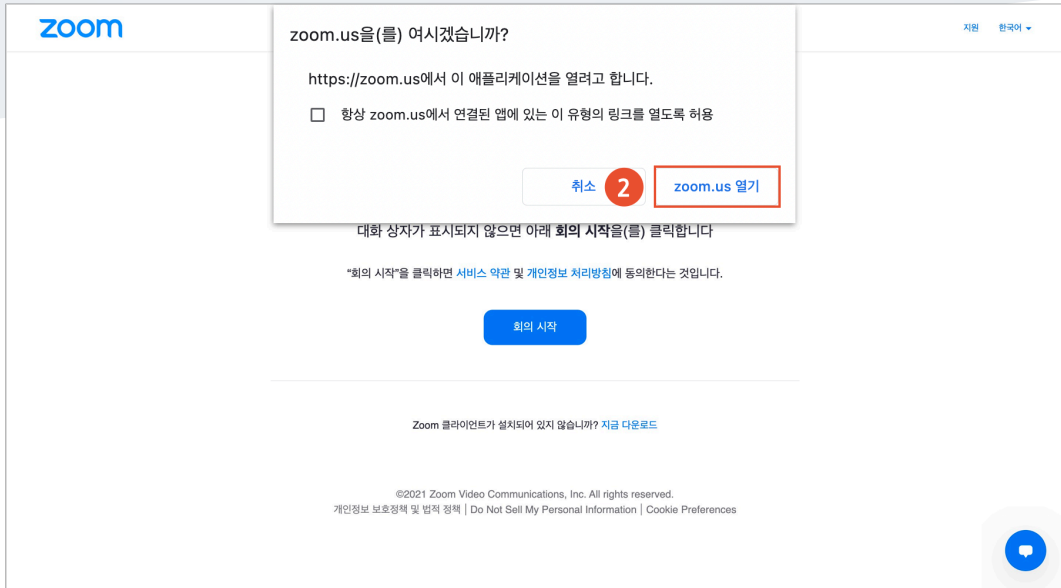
zoom

지원 한국어

zoom.us을(를) 여시겠습니까?

https://zoom.us에서 이 애플리케이션을 열려고 합니다.

항상 zoom.us에서 연결된 앱에 있는 이 유형의 링크를 열도록 허용

취소 2 zoom.us 열기

대화 상자가 표시되지 않으면 아래 **회의 시작**을(를) 클릭합니다

"회의 시작"을 클릭하면 서비스 약관 및 개인정보 처리방침에 동의한다는 것입니다.

회의 시작

Zoom 클라이언트가 설치되어 있지 않습니까? 지금 다운로드

©2021 Zoom Video Communications, Inc. All rights reserved.
개인정보 보호정책 및 법적 정책 | Do Not Sell My Personal Information | Cookie Preferences